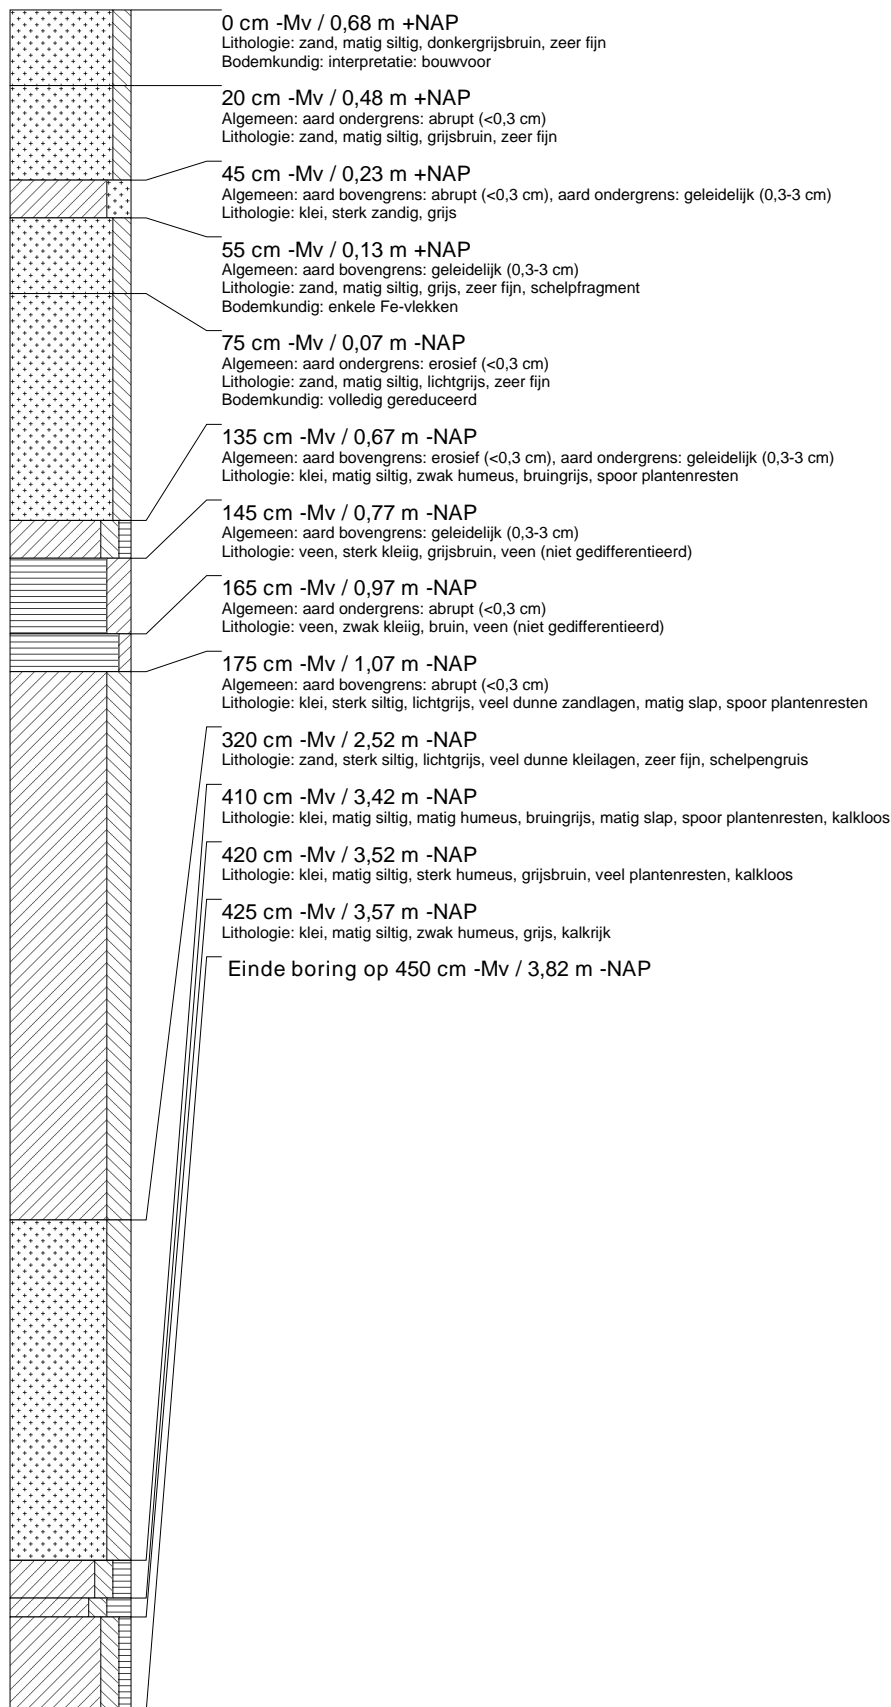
0 cm -Mv / 0,68 m +NAP
Lithologie: zand, matig siltig, donkergrijsbruin, zeer fijn
Bodemkundig: interpretatie: bouwvoor

20 cm -Mv / 0,48 m +NAP
Algemeen: aard ondergrens: abrupt (<0,3 cm)
Lithologie: zand, matig siltig, grijsbruin, zeer fijn

45 cm -Mv / 0,23 m +NAP
Algemeen: aard bovengrens: abrupt (<0,3 cm), aard ondergrens: geleidelijk (0,3-3 cm)
Lithologie: klei, sterk zandig, grijs

55 cm -Mv / 0,13 m +NAP
Algemeen: aard bovengrens: geleidelijk (0,3-3 cm)
Lithologie: zand, matig siltig, grijs, zeer fijn, schelpfragment
Bodemkundig: enkele Fe-vlekken

75 cm -Mv / 0,07 m -NAP
Algemeen: aard ondergrens: erosief (<0,3 cm)
Lithologie: zand, matig siltig, lichtgrijs, zeer fijn
Bodemkundig: volledig gereduceerd

135 cm -Mv / 0,67 m -NAP
Algemeen: aard bovengrens: erosief (<0,3 cm), aard ondergrens: geleidelijk (0,3-3 cm)
Lithologie: klei, matig siltig, zwak humeus, bruingrijs, spoor plantenresten

145 cm -Mv / 0,77 m -NAP
Algemeen: aard bovengrens: geleidelijk (0,3-3 cm)
Lithologie: veen, sterk kleiig, grijsbruin, veen (niet gedifferentieerd)

165 cm -Mv / 0,97 m -NAP
Algemeen: aard ondergrens: abrupt (<0,3 cm)
Lithologie: veen, zwak kleiig, bruin, veen (niet gedifferentieerd)

175 cm -Mv / 1,07 m -NAP
Algemeen: aard bovengrens: abrupt (<0,3 cm)
Lithologie: klei, sterk siltig, lichtgrijs, veel dunne zandlagen, matig slap, spoor plantenresten

320 cm -Mv / 2,52 m -NAP
Lithologie: zand, sterk siltig, lichtgrijs, veel dunne kleilagen, zeer fijn, schelpengruis

410 cm -Mv / 3,42 m -NAP
Lithologie: klei, matig siltig, matig humeus, bruingrijs, matig slap, spoor plantenresten, kalkloos

420 cm -Mv / 3,52 m -NAP
Lithologie: klei, matig siltig, sterk humeus, grijsbruin, veel plantenresten, kalkloos

425 cm -Mv / 3,57 m -NAP
Lithologie: klei, matig siltig, zwak humeus, grijs, kalkrijk

Einde boring op 450 cm -Mv / 3,82 m -NAP